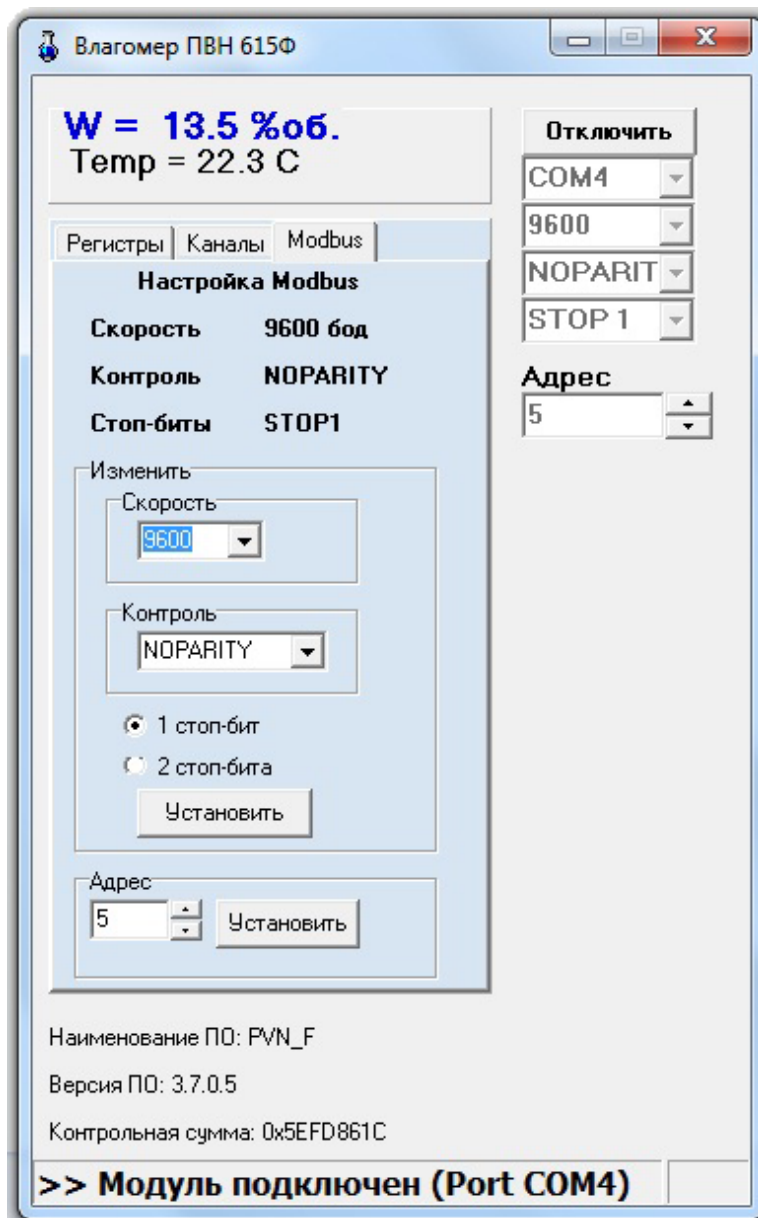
Влагомер ПВН 615Ф

W = 13.5 %об.
Temp = 22.3 C

Отключить

COM4
9600
NOPARIT
STOP 1

Адрес
5

Регистры | Каналы | Modbus

Настройка Modbus

Скорость 9600 бод
Контроль NOPARITY
Стоп-биты STOP1

Изменить
Скорость
9600
Контроль
NOPARITY
1 стоп-бит
2 стоп-бита
Установить

Адрес
5
Установить

Наименование ПО: PVN_F

Версия ПО: 3.7.0.5

Контрольная сумма: 0x5EFD861C

>> Модуль подключен (Port COM4)